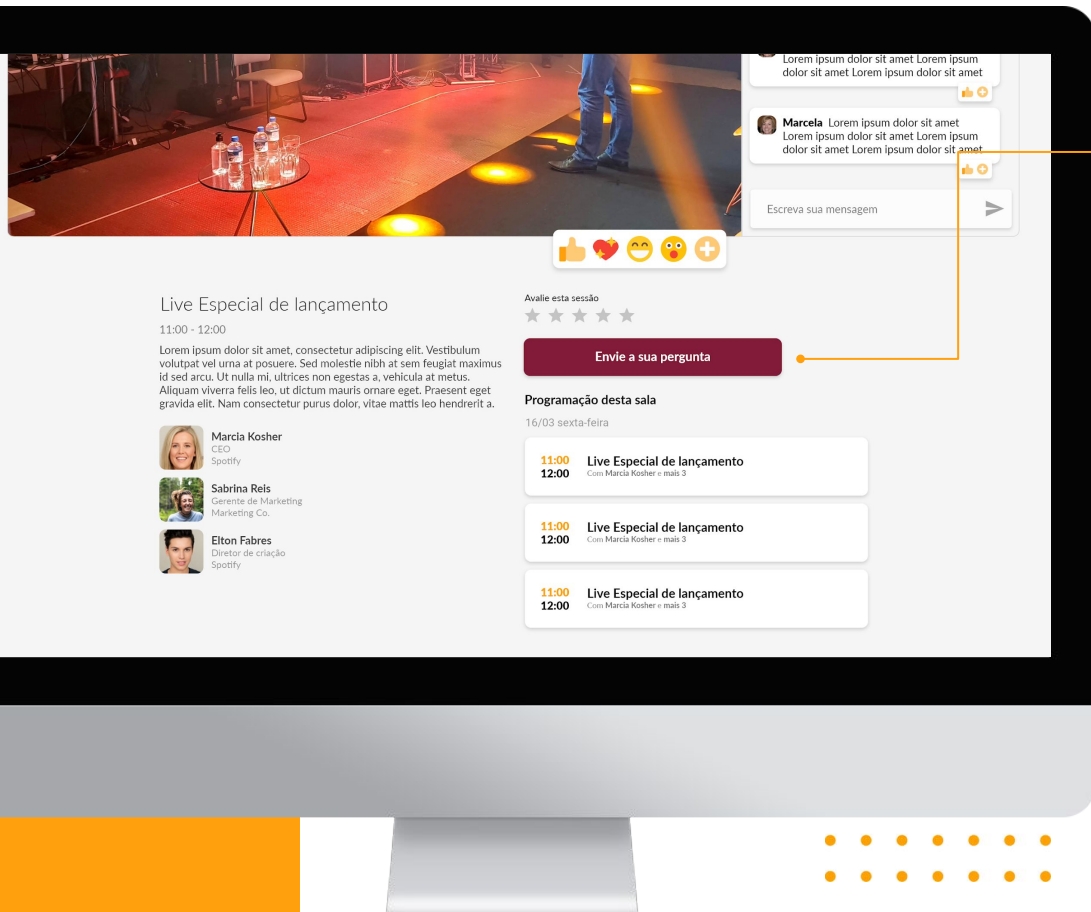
Lorem ipsum dolor sit amet Lorem ipsum dolor sit amet Lorem ipsum dolor sit amet

Marcela Lorem ipsum dolor sit amet Lorem ipsum dolor sit amet Lorem ipsum dolor sit amet Lorem ipsum dolor sit amet

Escreva sua mensagem

Live Especial de lançamento

11:00 - 12:00

Lorem ipsum dolor sit amet, consectetur adipiscing elit. Vestibulum volutpat vel urna at posuere. Sed molestie nibh at sem feugiat maximus id sed arcu. Ut nulla mi, ultrices non egestas a, vehicula at metus. Aliquam viverra felis leo, ut dictum mauris ornare eget. Praesent eget gravida elit. Nam consectetur purus dolor, vitae mattis leo hendrerit a.

Marcia Kosher
CEO
Spotify

Sabrina Reis
Gerente de Marketing
Marketing Co.

Elton Fabres
Diretor de criação
Spotify

Avalie esta sessão

Envie a sua pergunta

Programação desta sala

16/03 sexta-feira

11:00
12:00
Live Especial de lançamento
Com Marcia Kosher e mais 3

11:00
12:00
Live Especial de lançamento
Com Marcia Kosher e mais 3

11:00
12:00
Live Especial de lançamento
Com Marcia Kosher e mais 3